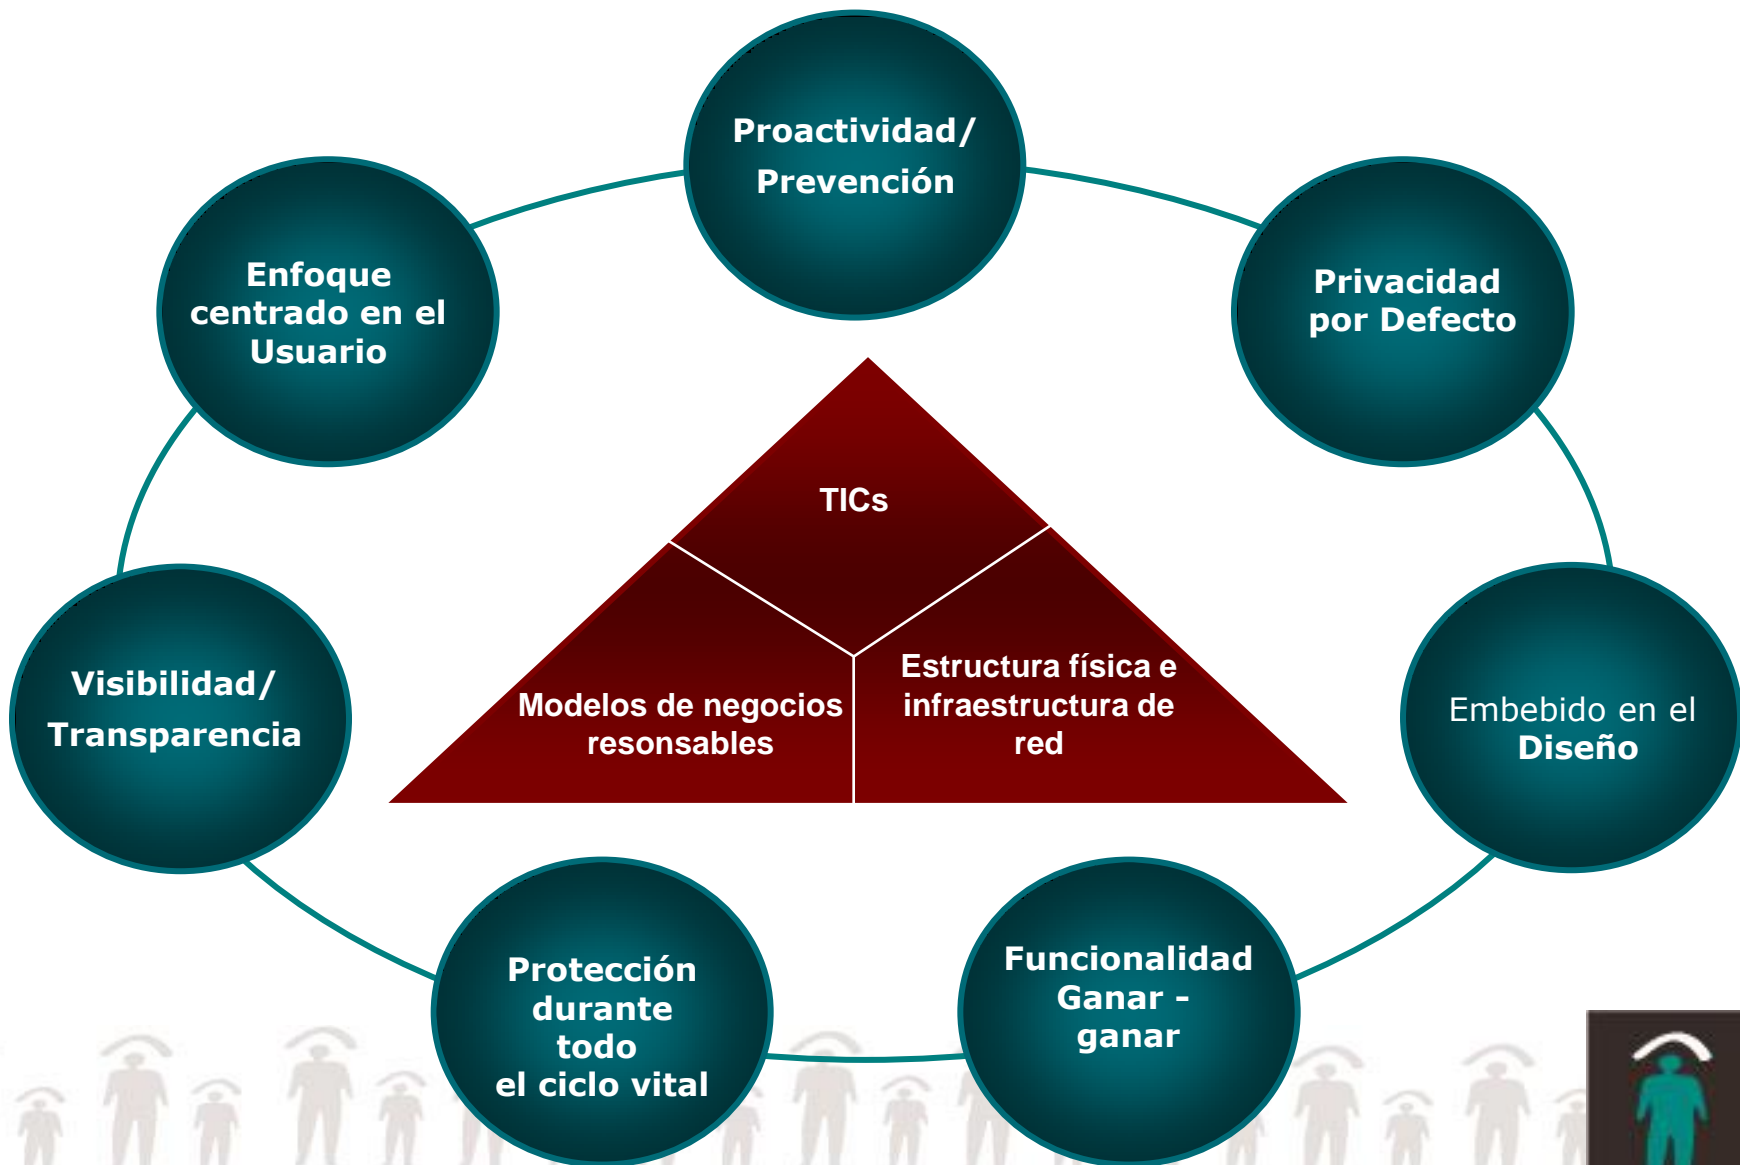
Proactividad/ Prevención

Enfoque centrado en el Usuario

Privacidad por Defecto

TICs

Modelos de negocios resonsables

Estructura física e infraestructura de red

Visibilidad/ Transparencia

Embebido en el Diseño

Protección durante todo el ciclo vital

Funcionalidad Ganar - ganar